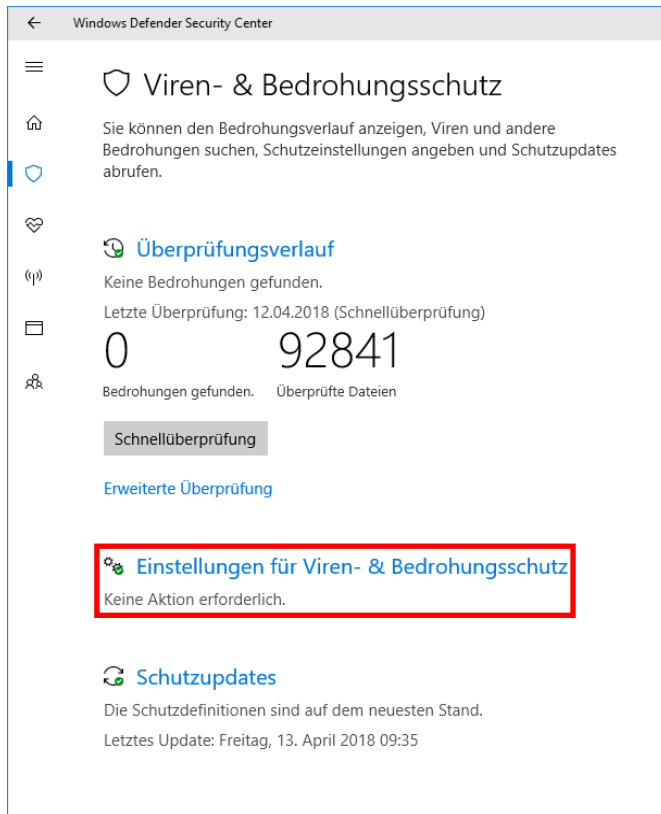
Windows Defender Security Center

Viren- & Bedrohungsschutz

Sie können den Bedrohungsverlauf anzeigen, Viren und andere Bedrohungen suchen, Schutzeinstellungen angeben und Schutzupdates abrufen.

Überprüfungsverlauf

Keine Bedrohungen gefunden.

Letzte Überprüfung: 12.04.2018 (Schnellüberprüfung)

0
Bedrohungen gefunden.

92841
Überprüfte Dateien

Schnellüberprüfung

Erweiterte Überprüfung

Einstellungen für Viren- & Bedrohungsschutz

Keine Aktion erforderlich.

Schutzupdates

Die Schutzdefinitionen sind auf dem neuesten Stand.

Letztes Update: Freitag, 13. April 2018 09:35